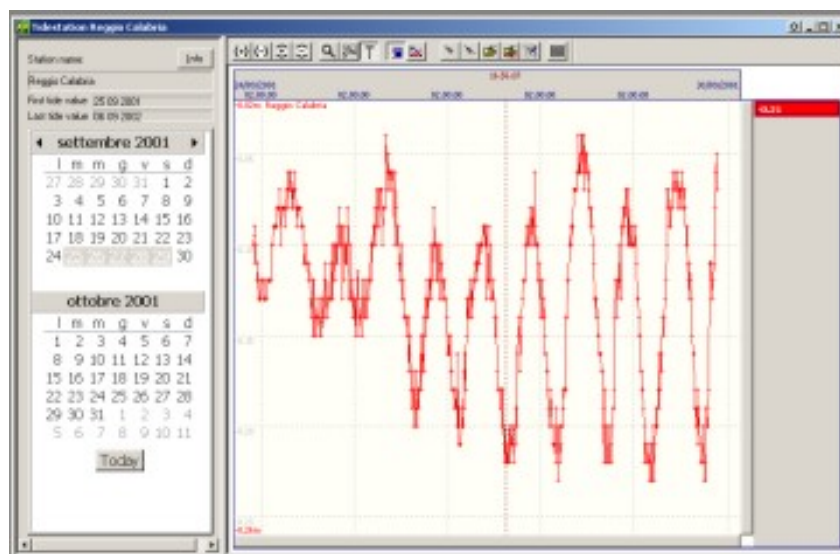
Tidestation Reggio Calabria

Station name: Info

Reggio Calabria

First tide value: 25 09 2001

Last tide value: 06 09 2002

settembre 2001

| l | m | m | g | v | s | d |
|---|---|---|---|---|---|---|
| 27 | 28 | 29 | 30 | 31 | 1 | 2 |
| 3 | 4 | 5 | 6 | 7 | 8 | 9 |
| 10 | 11 | 12 | 13 | 14 | 15 | 16 |
| 17 | 18 | 19 | 20 | 21 | 22 | 23 |
| 24 | 25 | 26 | 27 | 28 | 29 | 30 |

ottobre 2001

| l | m | m | g | v | s | d |
|---|---|---|---|---|---|---|
| 1 | 2 | 3 | 4 | 5 | 6 | 7 |
| 8 | 9 | 10 | 11 | 12 | 13 | 14 |
| 15 | 16 | 17 | 18 | 19 | 20 | 21 |
| 22 | 23 | 24 | 25 | 26 | 27 | 28 |
| 29 | 30 | 31 | 1 | 2 | 3 | 4 |
| 5 | 6 | 7 | 8 | 9 | 10 | 11 |

Today

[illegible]

02.00.00 02.00.00 02.00.00 02.00.00 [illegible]

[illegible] Reggio Calabria

-0,25

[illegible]